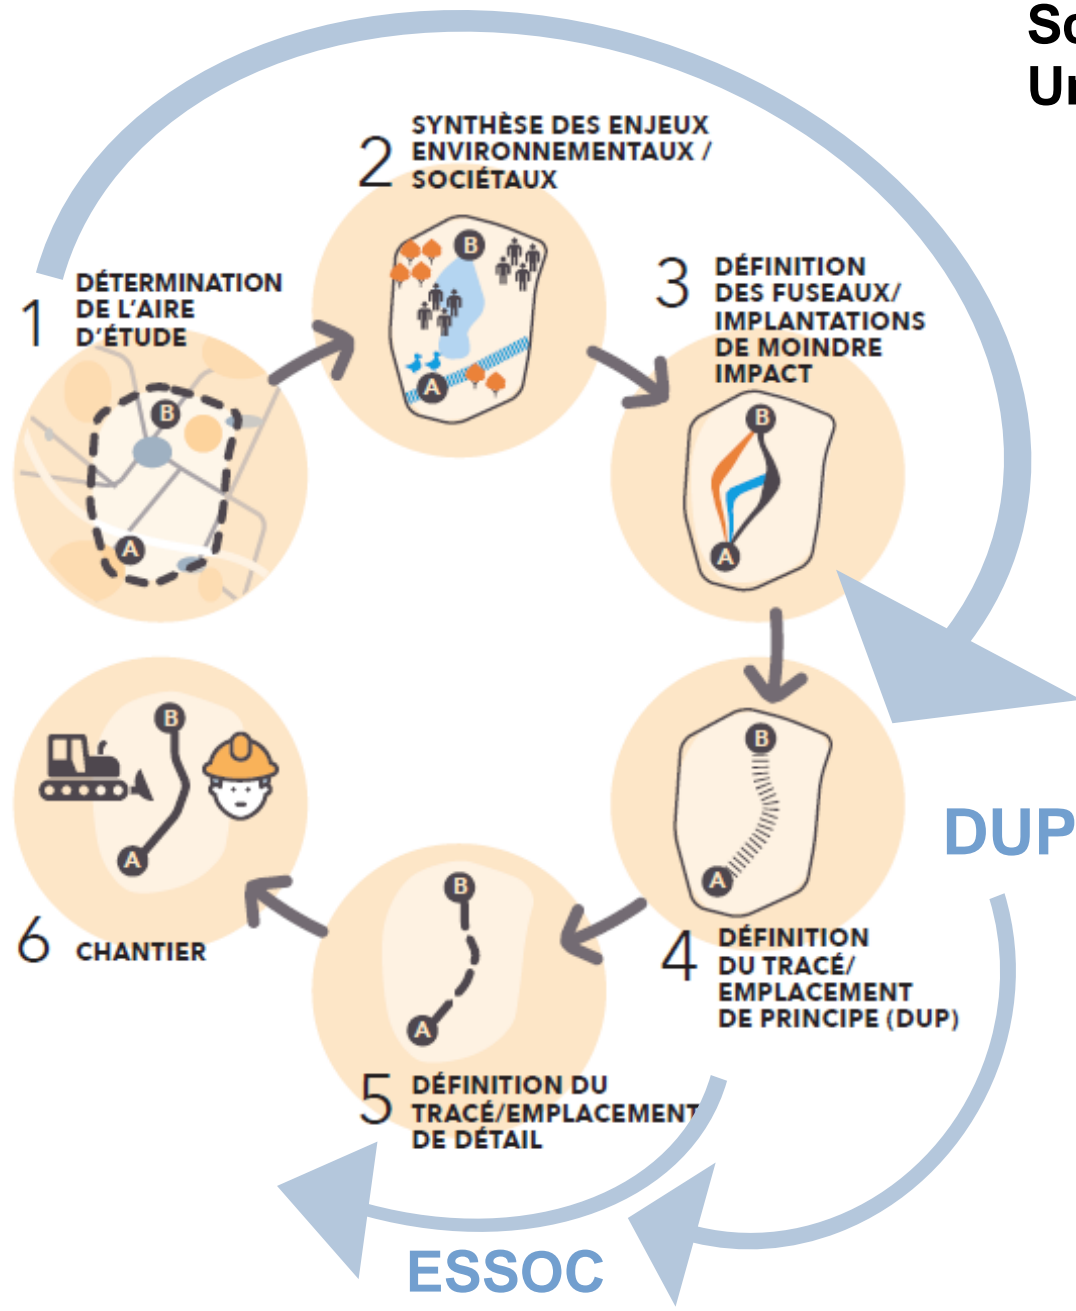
Sc
Ur

2 SYNTHÈSE DES ENJEUX ENVIRONNEMENTAUX / SOCIÉTAUX

B
A

1 DÉTERMINATION DE L'AIRE D'ÉTUDE

B
A

3 DÉFINITION DES FUSEAUX/ IMPLANTATIONS DE MOINDRE IMPACT

B
A

B
A

4 DÉFINITION DU TRACÉ/ EMPLACEMENT DE PRINCIPE (DUP)

DUP

B
A

5 DÉFINITION DU TRACÉ/EMPLACEMENT DE DÉTAIL

B
A

6 CHANTIER

ESSOC